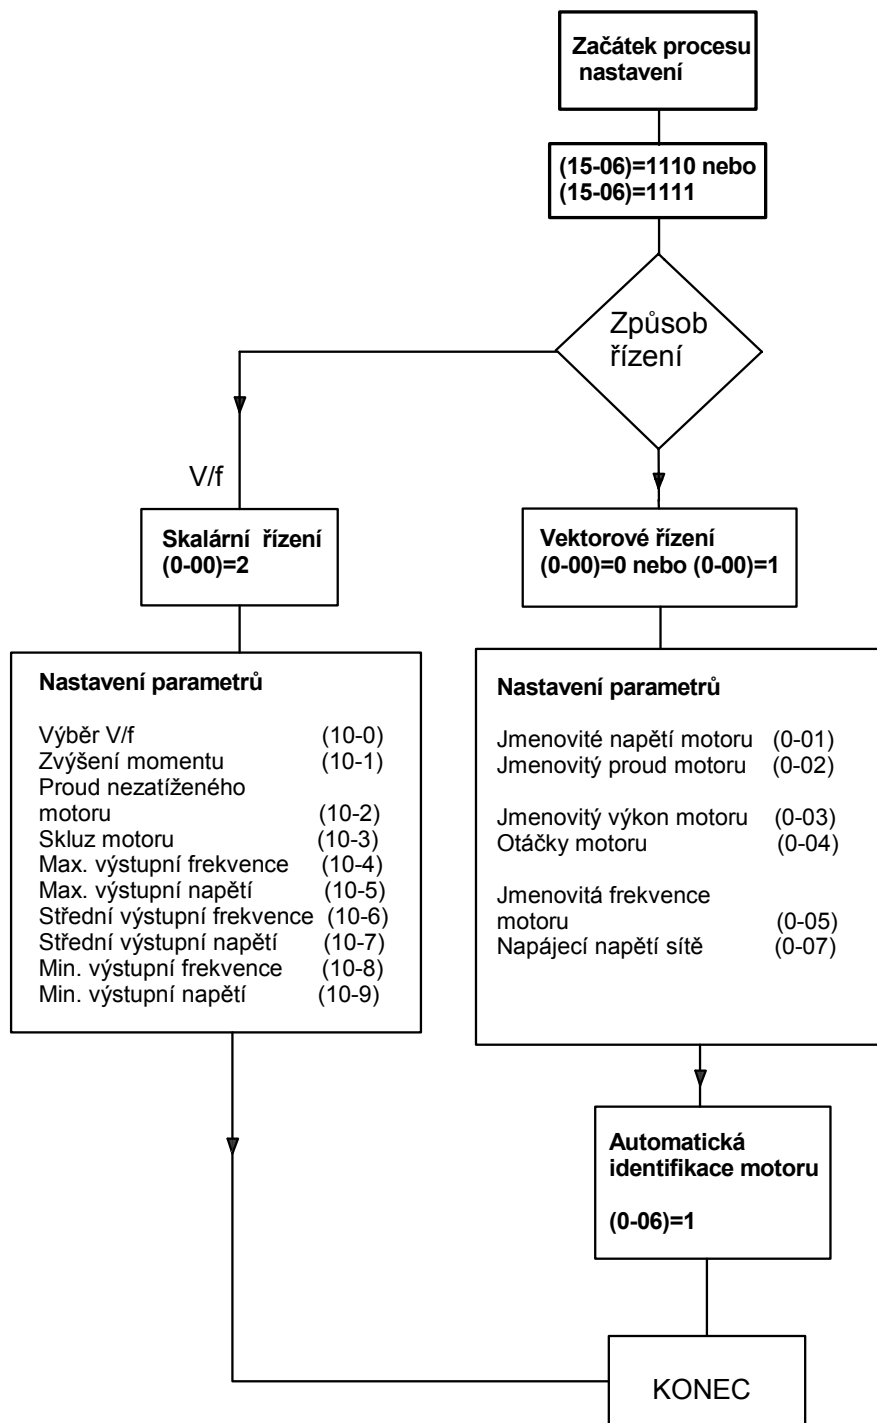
Začátek procesu nastavení

(15-06)=1110 nebo
(15-06)=1111

Způsob řízení

V/f

Skalární řízení
(0-00)=2

Vektorové řízení
(0-00)=0 nebo (0-00)=1

Nastavení parametrů

Výběr V/f (10-0)
Zvýšení momentu (10-1)
Proud nezatíženého motoru (10-2)
Skluz motoru (10-3)
Max. výstupní frekvence (10-4)
Max. výstupní napětí (10-5)
Střední výstupní frekvence (10-6)
Střední výstupní napětí (10-7)
Min. výstupní frekvence (10-8)
Min. výstupní napětí (10-9)

Nastavení parametrů

Jmenovité napětí motoru (0-01)
Jmenovitý proud motoru (0-02)

Jmenovitý výkon motoru (0-03)
Otáčky motoru (0-04)

Jmenovitá frekvence motoru (0-05)
Napájecí napětí sítě (0-07)

Automatická identifikace motoru

(0-06)=1

KONEC